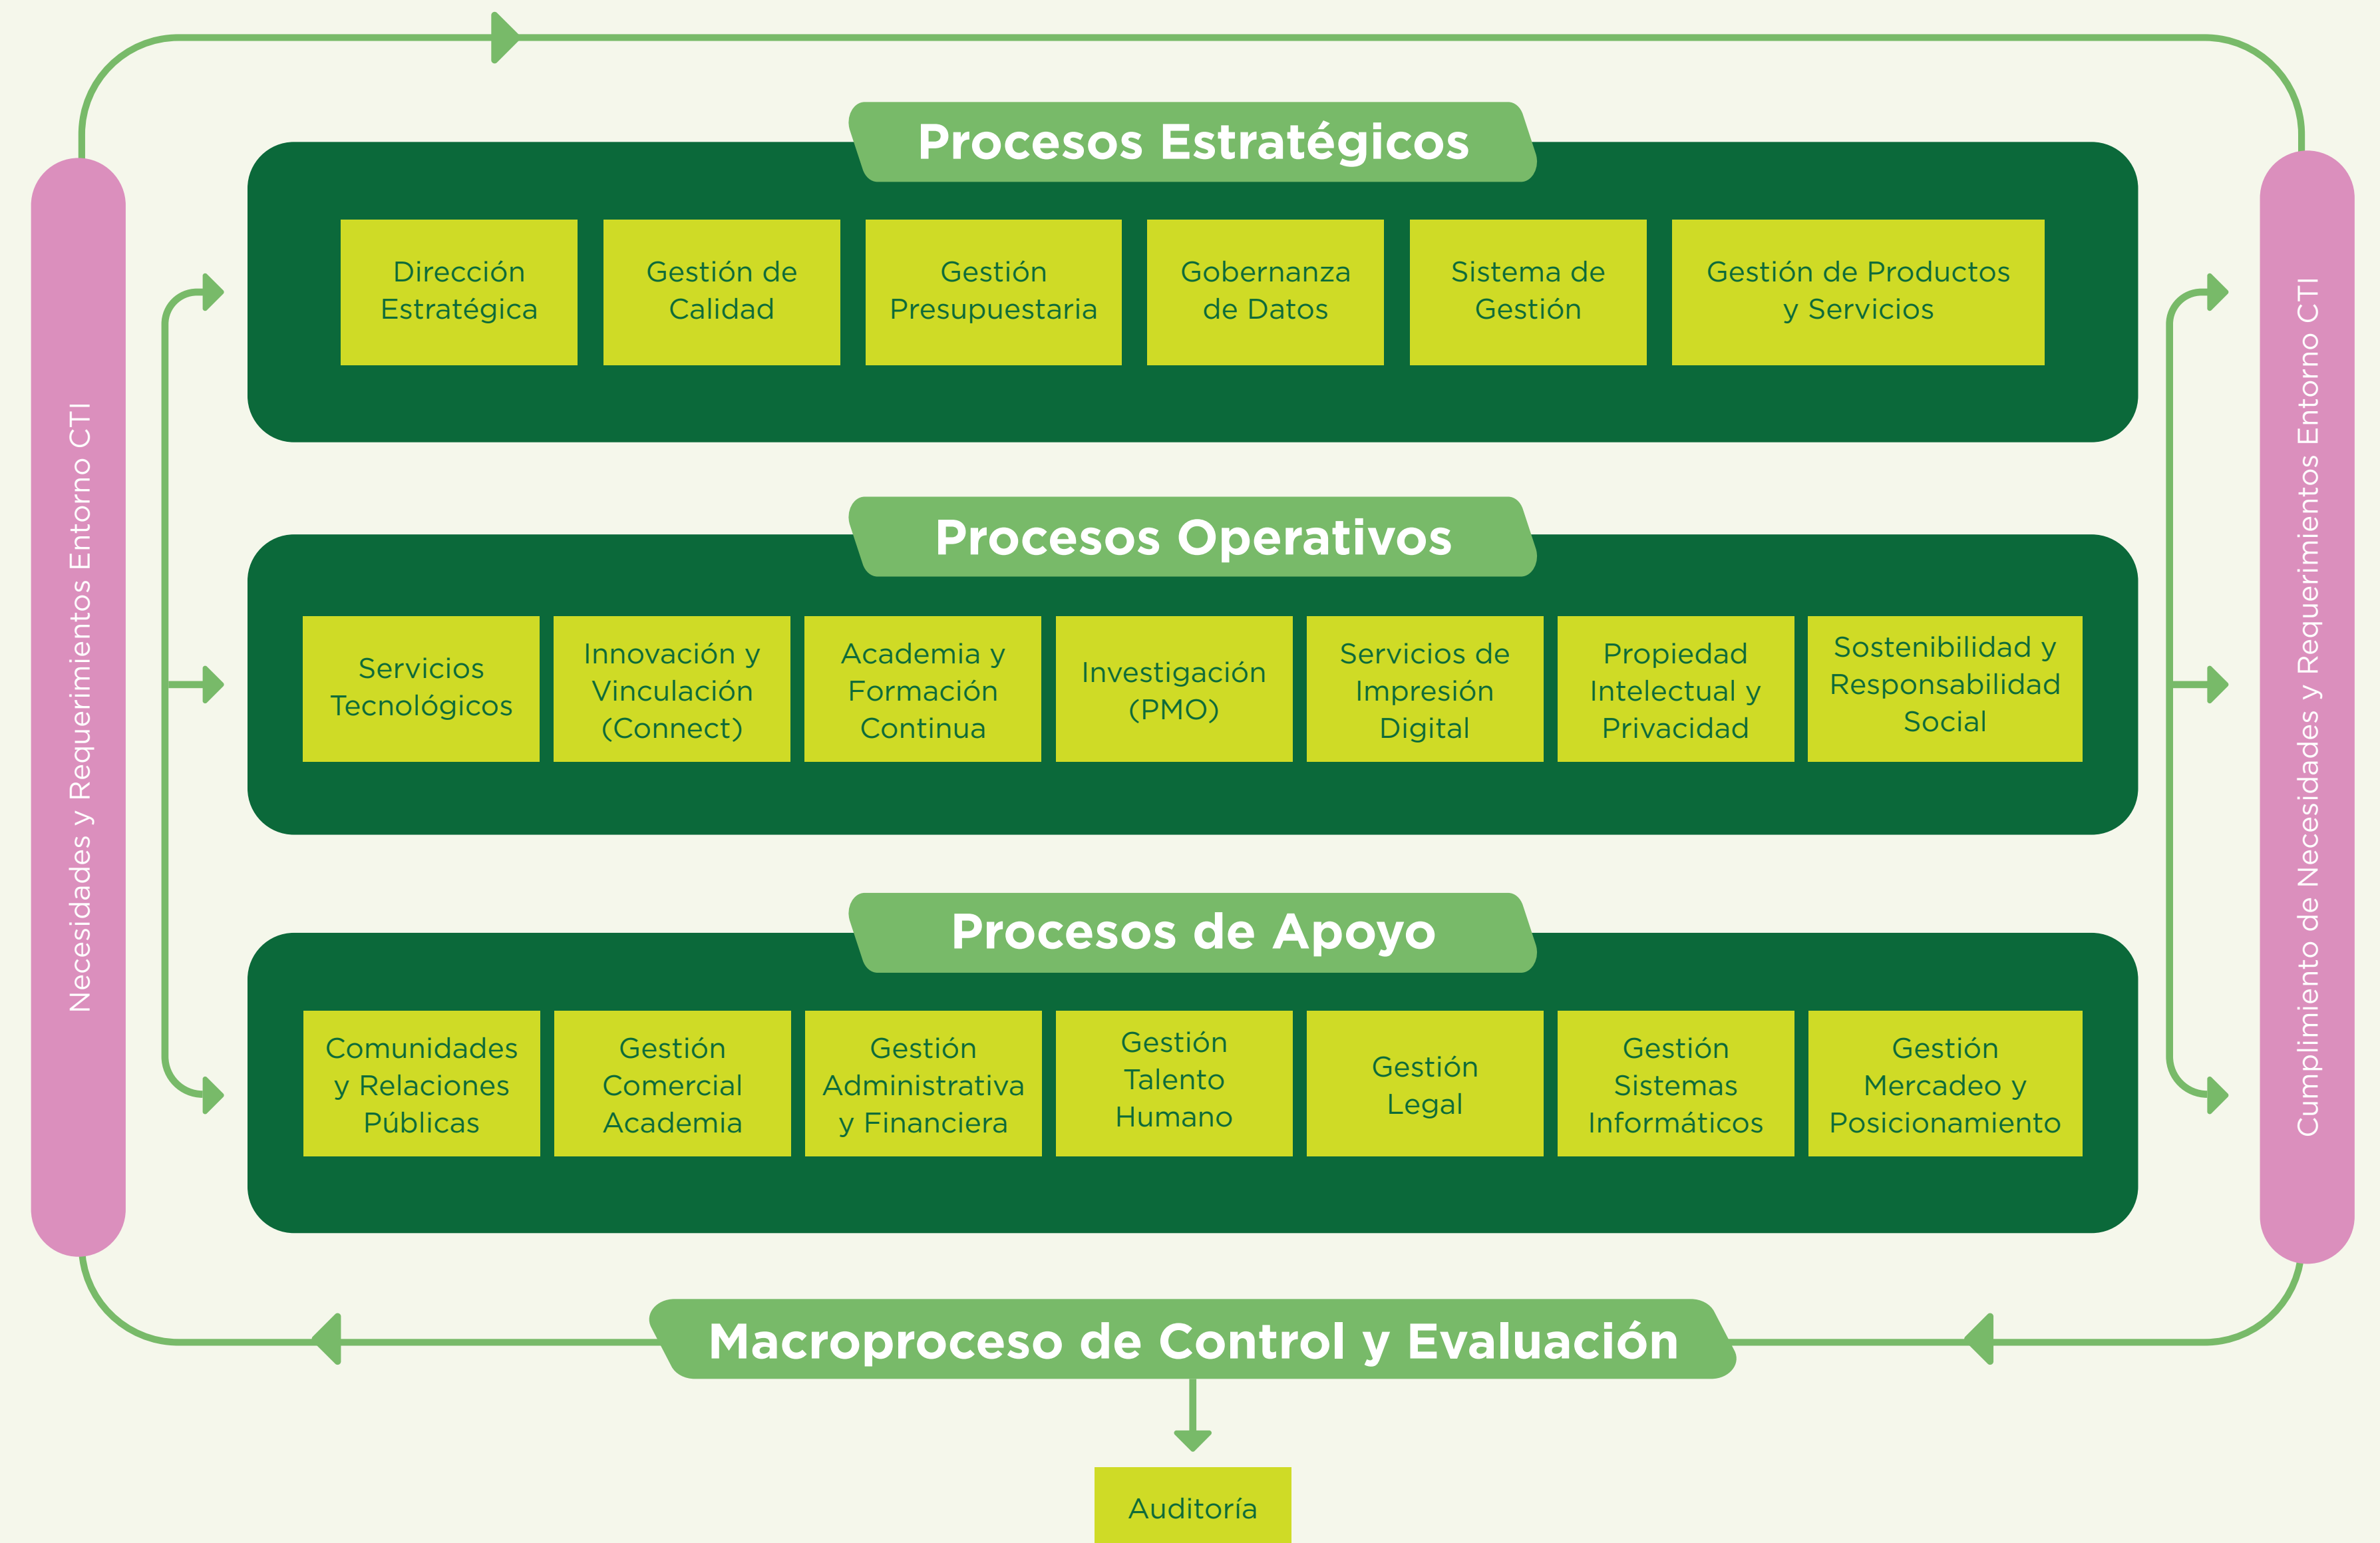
Necesidades y Requerimientos Entorno CTI

Procesos Estratégicos

Dirección Estratégica

Gestión de Calidad

Gestión Presupuestaria

Gobernanza de Datos

Sistema de Gestión

Gestión de Productos y Servicios

Procesos Operativos

Servicios Tecnológicos

Innovación y Vinculación (Connect)

Academia y Formación Continua

Investigación (PMO)

Servicios de Impresión Digital

Propiedad Intelectual y Privacidad

Sostenibilidad y Responsabilidad Social

Procesos de Apoyo

Comunidades y Relaciones Públicas

Gestión Comercial Academia

Gestión Administrativa y Financiera

Gestión Talento Humano

Gestión Legal

Gestión Sistemas Informáticos

Gestión Mercadeo y Posicionamiento

Cumplimiento de Necesidades y Requerimientos Entorno CTI

Macroproceso de Control y Evaluación

Auditoría